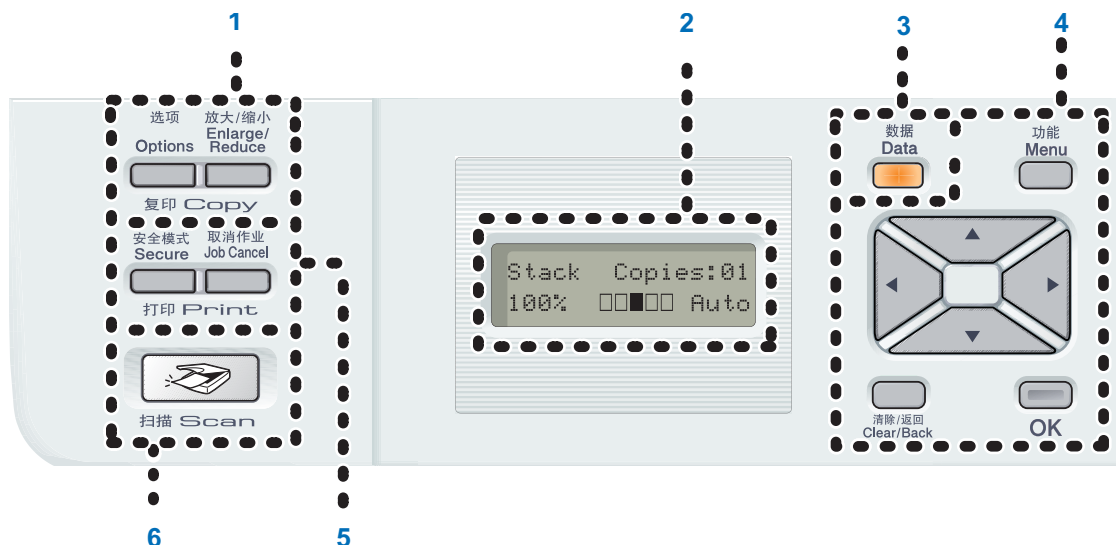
1

2

3

4

选项
Options

放大/缩小
Enlarge/
Reduce

复印 Copy

安全模式
Secure

取消作业
Job Cancel

打印 Print

扫描 Scan

Stack Copies:01
100% □□■□□ Auto

数据
Data

功能
Menu

清除/返回
Clear/Back

OK

6

5